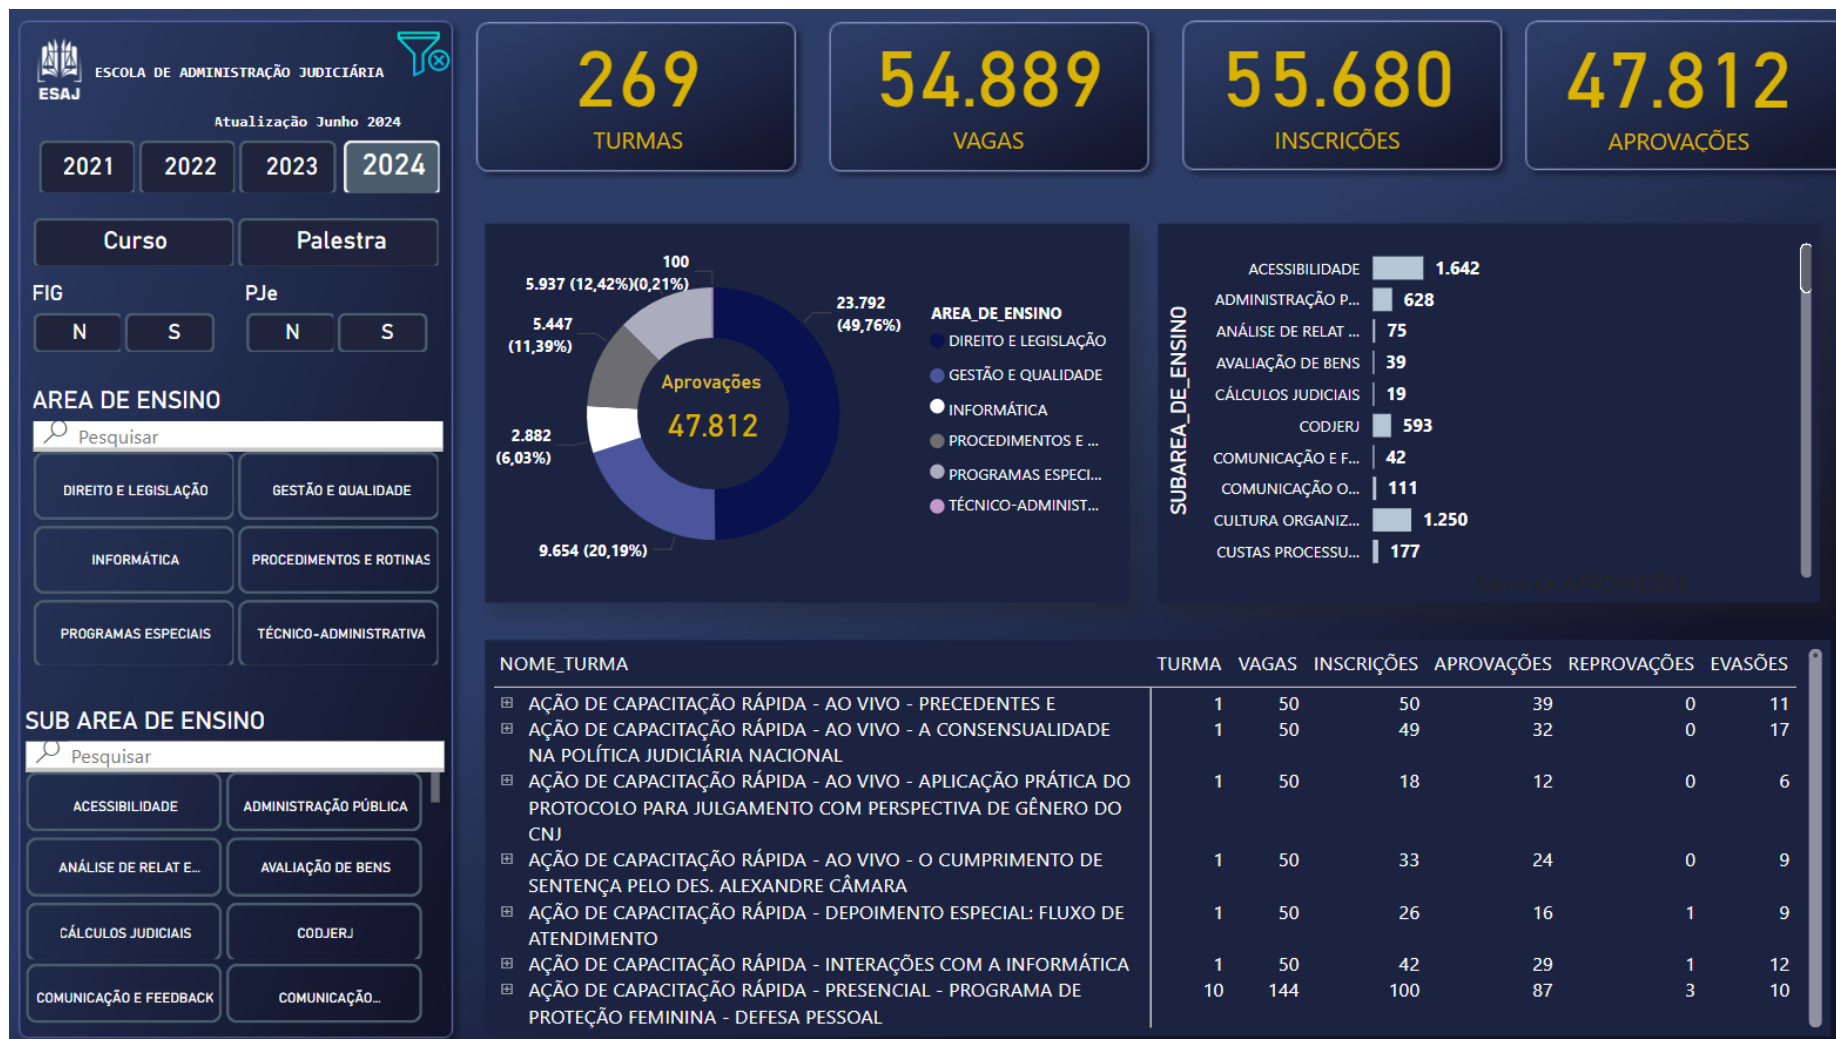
ESAJ ESCOLA DE ADMINISTRAÇÃO JUDICIÁRIA

Atualização Junho 2024

2021 2022 2023 2024

Curso Palestra

FIG
N S

PJe
N S

AREA DE ENSINO

Pesquisar

DIREITO E LEGISLAÇÃO
GESTÃO E QUALIDADE
INFORMÁTICA
PROCEDIMENTOS E ROTINAS
PROGRAMAS ESPECIAIS
TÉCNICO-ADMINISTRATIVA

SUB AREA DE ENSINO

Pesquisar

ACESSIBILIDADE
ADMINISTRAÇÃO PÚBLICA
ANÁLISE DE RELAT E...
AVALIAÇÃO DE BENS
CÁLCULOS JUDICIAIS
CODJERJ
COMUNICAÇÃO E FEEDBACK
COMUNICAÇÃO...

269
TURMAS

54.889
VAGAS

55.680
INSCRIÇÕES

47.812
APROVAÇÕES

100
5.937 (12,42%)(0,21%)
5.447 (11,39%)
2.882 (6,03%)
9.654 (20,19%)
23.792 (49,76%)
Aprovações
47.812

AREA_DE_ENSINO
DIREITO E LEGISLAÇÃO
GESTÃO E QUALIDADE
INFORMÁTICA
PROCEDIMENTOS E ...
PROGRAMAS ESPECI...
TÉCNICO-ADMINIST...

SUBAREA_DE_ENSINO
ACESSIBILIDADE 1.642
ADMINISTRAÇÃO P... 628
ANÁLISE DE RELAT ... 75
AVALIAÇÃO DE BENS 39
CÁLCULOS JUDICIAIS 19
CODJERJ 593
COMUNICAÇÃO E F... 42
COMUNICAÇÃO O... 111
CULTURA ORGANIZ... 1.250
CUSTAS PROCESSU... 177

| NOME_TURMA | TURMA | VAGAS | INSCRIÇÕES | APROVAÇÕES | REPROVAÇÕES | EVASÕES |
|---|---|---|---|---|---|---|
| AÇÃO DE CAPACITAÇÃO RÁPIDA - AO VIVO - PRECEDENTES E | 1 | 50 | 50 | 39 | 0 | 11 |
| AÇÃO DE CAPACITAÇÃO RÁPIDA - AO VIVO - A CONSENSUALIDADE NA POLÍTICA JUDICIÁRIA NACIONAL | 1 | 50 | 49 | 32 | 0 | 17 |
| AÇÃO DE CAPACITAÇÃO RÁPIDA - AO VIVO - APLICAÇÃO PRÁTICA DO PROTOCOLO PARA JULGAMENTO COM PERSPECTIVA DE GÊNERO DO CNJ | 1 | 50 | 18 | 12 | 0 | 6 |
| AÇÃO DE CAPACITAÇÃO RÁPIDA - AO VIVO - O CUMPRIMENTO DE SENTENÇA PELO DES. ALEXANDRE CÂMARA | 1 | 50 | 33 | 24 | 0 | 9 |
| AÇÃO DE CAPACITAÇÃO RÁPIDA - DEPOIMENTO ESPECIAL: FLUXO DE ATENDIMENTO | 1 | 50 | 26 | 16 | 1 | 9 |
| AÇÃO DE CAPACITAÇÃO RÁPIDA - INTERAÇÕES COM A INFORMÁTICA | 1 | 50 | 42 | 29 | 1 | 12 |
| AÇÃO DE CAPACITAÇÃO RÁPIDA - PRESENCIAL - PROGRAMA DE PROTEÇÃO FEMININA - DEFESA PESSOAL | 10 | 144 | 100 | 87 | 3 | 10 |